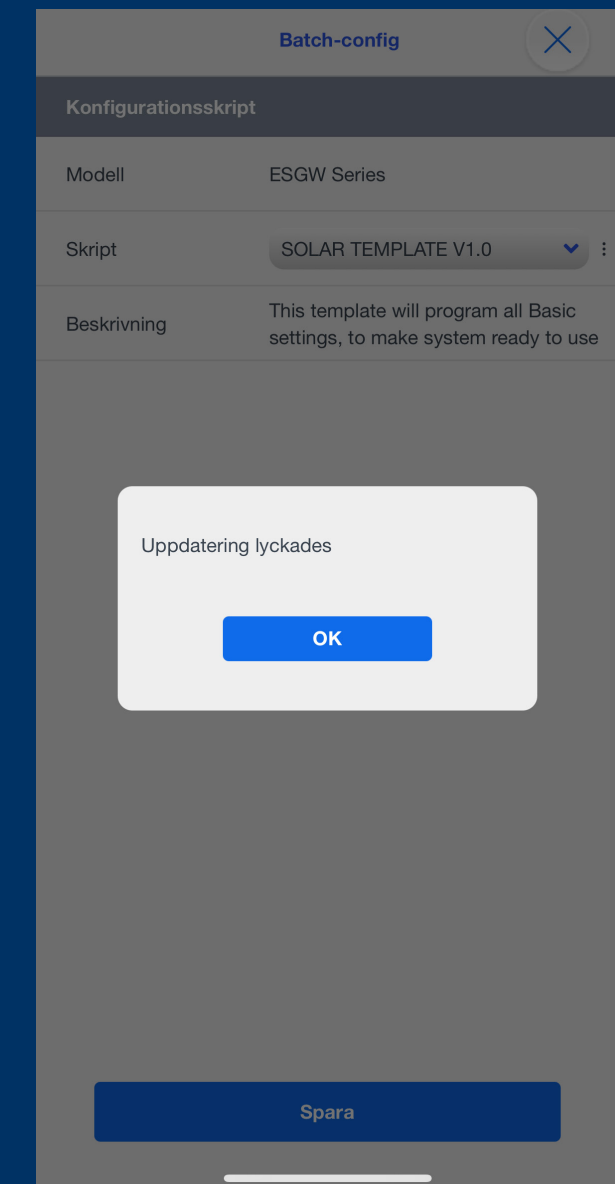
Batch-config

Konfigurationsskript

| Modell | ESGW Series |
|---|---|
| Skript | SOLAR TEMPLATE V1.0 |
| Beskrivning | This template will program all Basic settings, to make system ready to use |

Uppdatering lyckades

OK

Spara